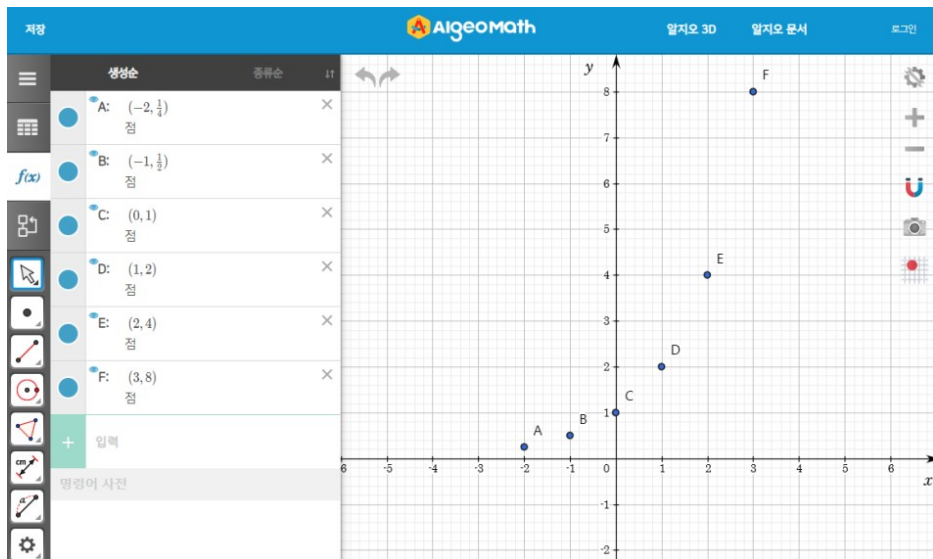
저장

AlgeoMath

알지오 3D

알지오 문서

로그인

$f(x)$

생성순

종류순

A: $(-2, \frac{1}{4})$
점

B: $(-1, \frac{1}{2})$
점

C: $(0, 1)$
점

D: $(1, 2)$
점

E: $(2, 4)$
점

F: $(3, 8)$
점

입력

명령어 사전

$y$

$x$

8
7
6
5
4
3
2
1
-1
-2

-6 -5 -4 -3 -2 -1 0 1 2 3 4 5 6

A
B
C
D
E
F